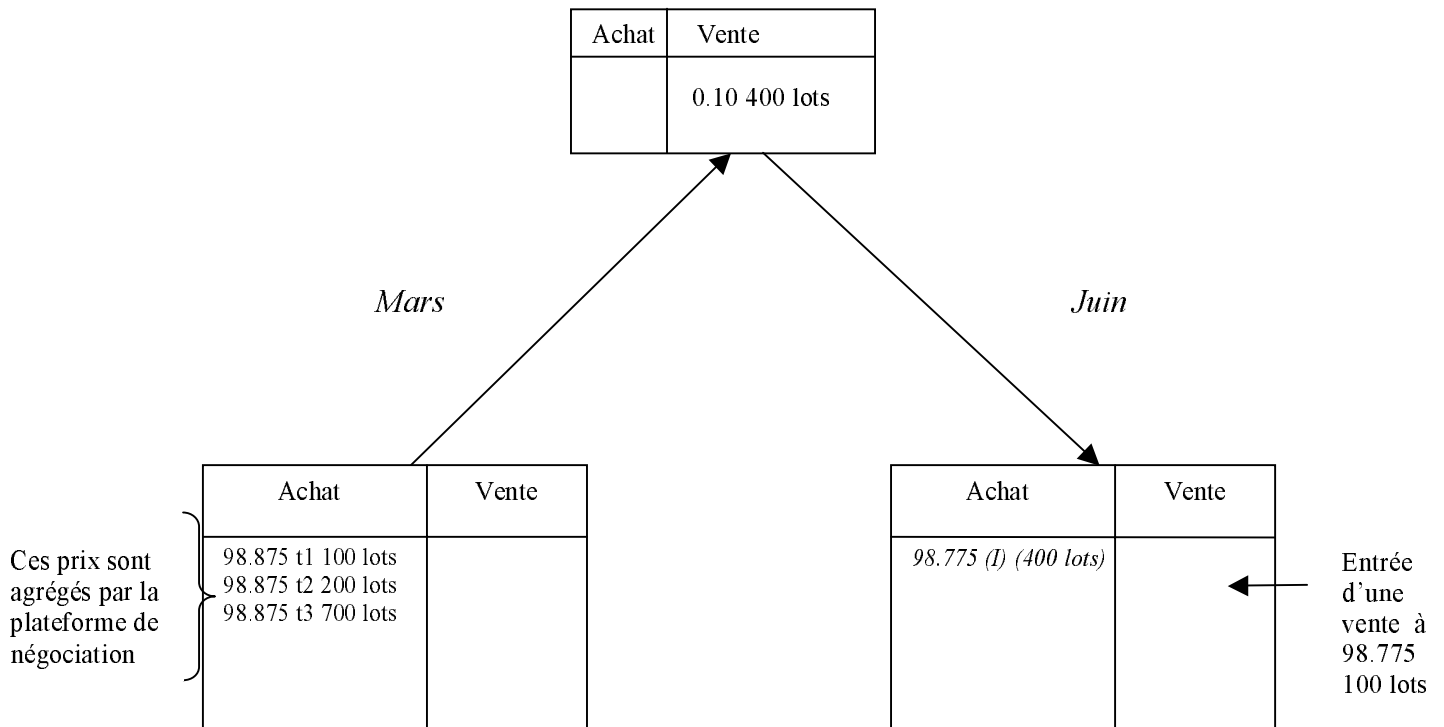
| Achat | Vente |
|---|---|
| | 0.10 400 lots |

Mars

Juin

Ces prix sont agrégés par la plateforme de négociation

| Achat | Vente |
|---|---|
| 98.875 t1 100 lots<br>98.875 t2 200 lots<br>98.875 t3 700 lots | |

| Achat | Vente |
|---|---|
| 98.775 (I) (400 lots) | |

Entrée d'une vente à 98.775 100 lots